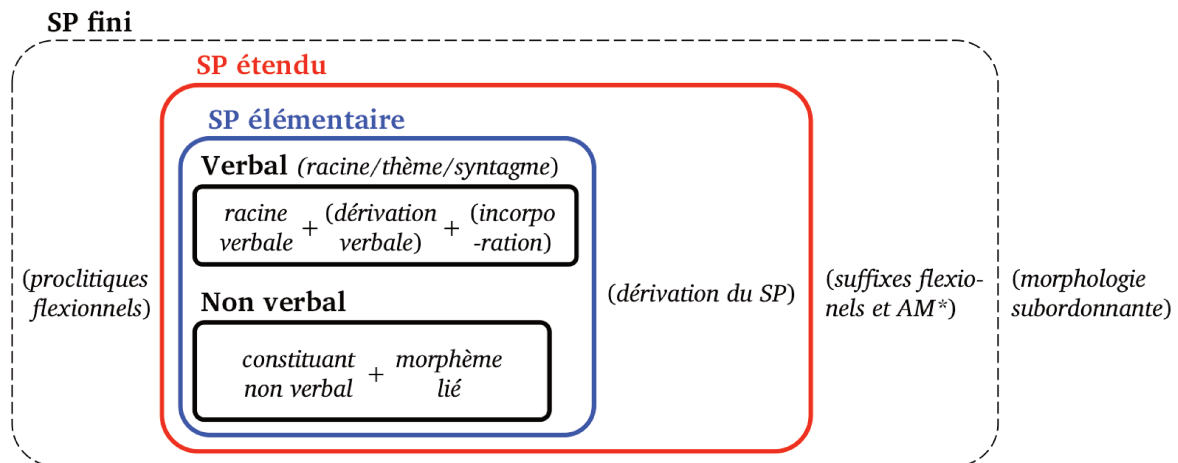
SP fini

SP étendu

SP élémentaire

Verbal (racine/thème/syntagme)

racine verbale + (dérivation verbale) + (incorporation)

Non verbal

constituant non verbal + morphème lié

(proclitiques flexionnels)

(dérivation du SP)

(suffixes flexionels et AM*)

(morphologie subordonnante)